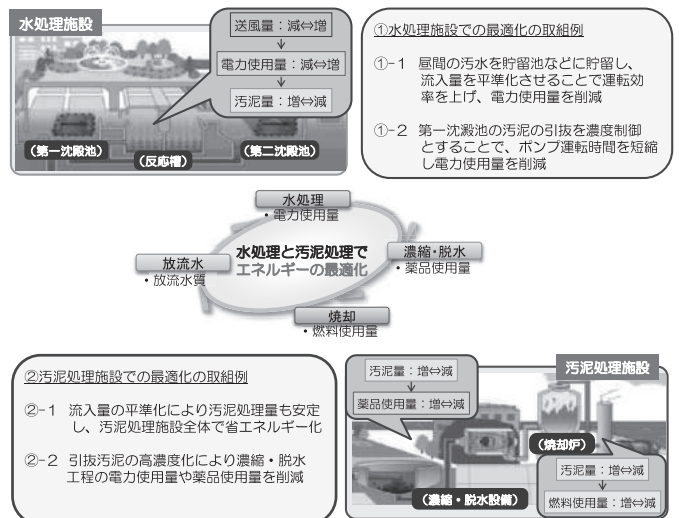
水処理施設

送風量：減⇔増

電力使用量：減⇔増

汚泥量：増⇔減

（第一沈殿池）　（反応槽）　（第二沈殿池）

①水処理施設での最適化の取組例

①-1　昼間の汚水を貯留池などに貯留し、流入量を平準化させることで運転効率を上げ、電力使用量を削減

①-2　第一沈澱池の汚泥の引抜を濃度制御とすることで、ポンプ運転時間を短縮し電力使用量を削減

水処理
・電力使用量

放流水
・放流水質

水処理と汚泥処理で
エネルギーの最適化

濃縮・脱水
・薬品使用量

焼却
・燃料使用量

②汚泥処理施設での最適化の取組例

②-1　流入量の平準化により汚泥処理量も安定し、汚泥処理施設全体で省エネルギー化

②-2　引抜汚泥の高濃度化により濃縮・脱水工程の電力使用量や薬品使用量を削減

汚泥処理施設

汚泥量：増⇔減

薬品使用量：増⇔減

（焼却炉）

汚泥量：増⇔減

燃料使用量：増⇔減

（濃縮・脱水設備）